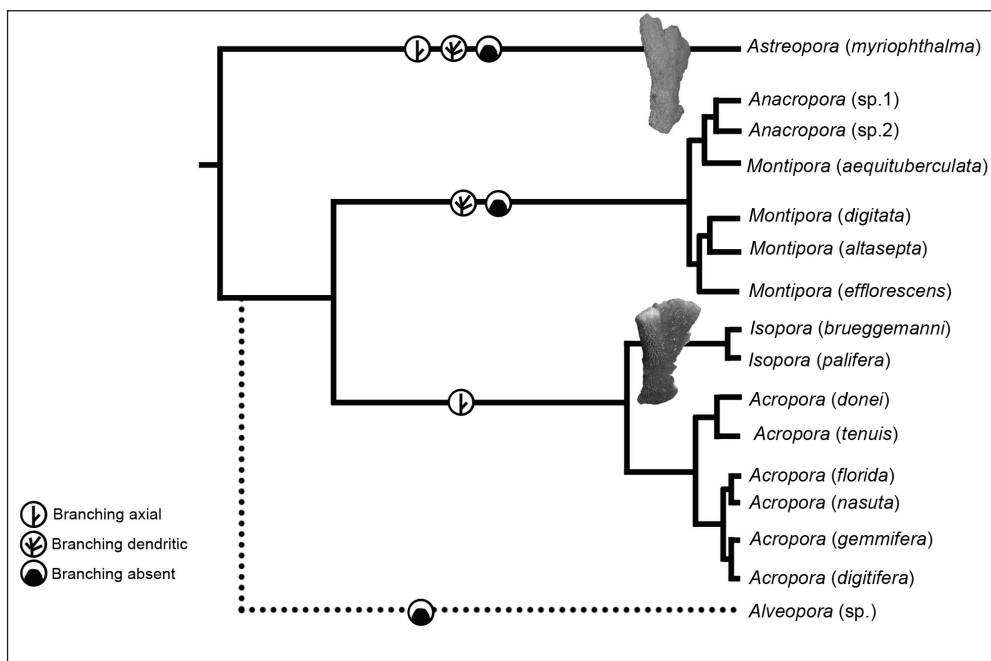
Astreopora (myriophthalma)
Anacropora (sp.1)
Anacropora (sp.2)
Montipora (aequituberculata)
Montipora (digitata)
Montipora (altasepta)
Montipora (efflorescens)
Isopora (brueggemanni)
Isopora (palifera)
Acropora (donei)
Acropora (tenuis)
Acropora (florida)
Acropora (nasuta)
Acropora (gemmifera)
Acropora (digitifera)
Alveopora (sp.)

Branching axial
Branching dendritic
Branching absent